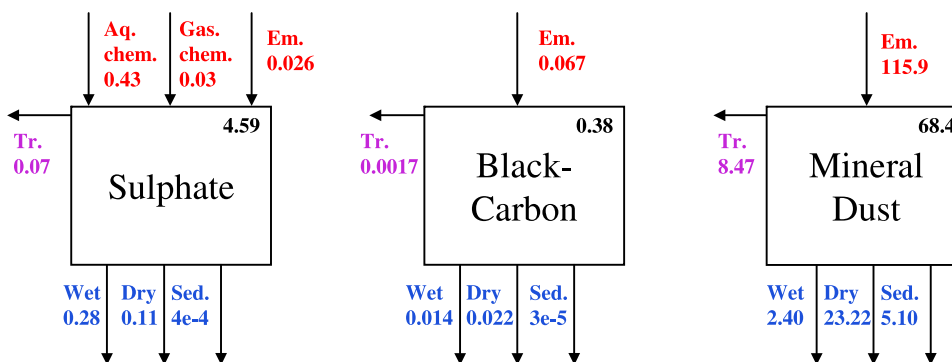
Aq. chem. 0.43

Gas. chem. 0.03

Em. 0.026

Tr. 0.07

4.59

Sulphate

Wet 0.28

Dry 0.11

Sed. 4e-4

Em. 0.067

Tr. 0.0017

0.38

Black-Carbon

Wet 0.014

Dry 0.022

Sed. 3e-5

Em. 115.9

Tr. 8.47

68.4

Mineral Dust

Wet 2.40

Dry 23.22

Sed. 5.10